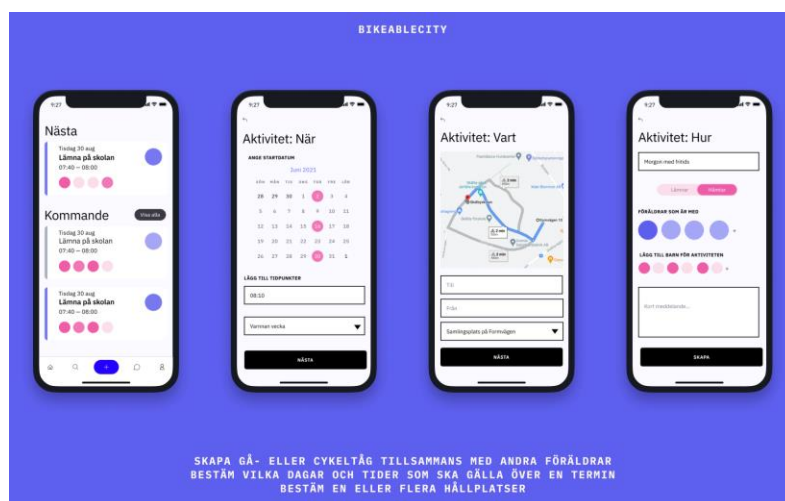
BIKEABLECITY

9:27

Nästa

Tisdag 30 aug
Lämna på skolan
07:40 – 08:00

Kommande

Visa alla

Tisdag 30 aug
Lämna på skolan
07:40 – 08:00

Tisdag 30 aug
Lämna på skolan
07:40 – 08:00

9:27

Aktivitet: När

ANGE STARTDATUM

Juni 2021

SÖN MÅN TIS ONS TOR FRE LÖR
28 29 30 1 2 3 4
5 6 7 8 9 10 11
12 13 14 15 16 17 18
19 20 21 22 23 24 25
26 27 28 29 30 31 1

LÄGG TILL TIDPUNKTER

08:10

Varannan vecka

NÄSTA

9:27

Aktivitet: Vart

Till

Från

Samlingsplats på Formvägen

NÄSTA

9:27

Aktivitet: Hur

Morgon med frida

Lämnar Hämtar

FÖRÄLDRAR SOM ÄR MED

LÄGG TILL BARN FÖR AKTIVITETEN

Kort meddelande...

SKAPA

SKAPA GÅ- ELLER CYKELTÅG TILLSAMMANS MED ANDRA FÖRÄLDRAR
BESTÄM VILKA DAGAR OCH TIDER SOM SKA GÄLLA ÖVER EN TERMIN
BESTÄM EN ELLER FLERA HÅLLPLATSER